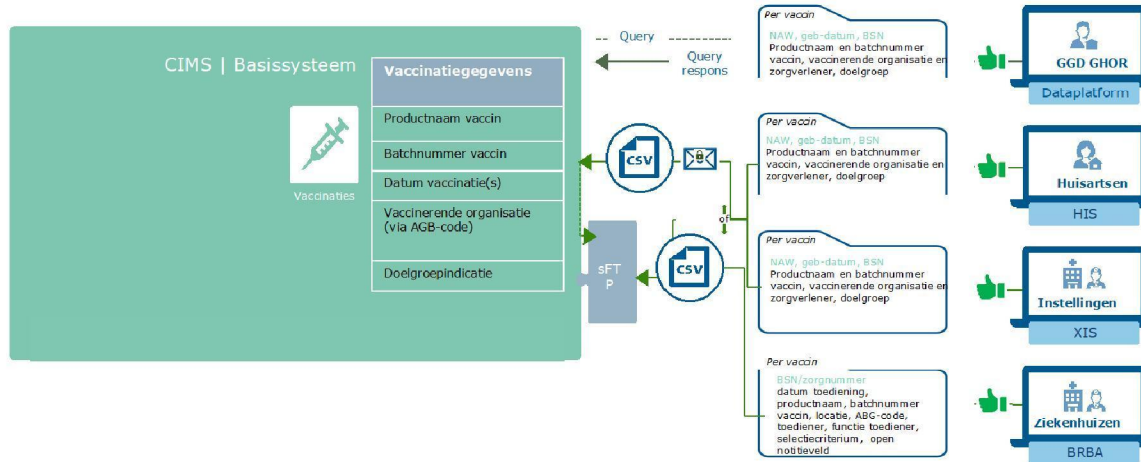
CIMS | Basissysteem

Vaccinatiegegevens

Productnaam vaccin

Batchnummer vaccin

Datum vaccinatie(s)

Vaccinerende organisatie (via AGB-code)

Doelgroepindicatie

Vaccinaties

sFTP

CSV

CSV

of

Query

Query respons

Per vaccin
NAW, geb-datum, BSN
Productnaam en batchnummer vaccin, vaccinerende organisatie en zorgverlener, doelgroep

GGD GHOR
Dataplatform

Per vaccin
NAW, geb-datum, BSN
Productnaam en batchnummer vaccin, vaccinerende organisatie en zorgverlener, doelgroep

Huisartsen
HIS

Per vaccin
NAW, geb-datum, BSN
Productnaam en batchnummer vaccin, vaccinerende organisatie en zorgverlener, doelgroep

Instellingen
XIS

Per vaccin
BSN/zorgnummer
datum toediening, productnaam, batchnummer vaccin, locatie, ABG-code, toediener, functie toediener, selectiecriterium, open notitieveld

Ziekenhuizen
BRBA